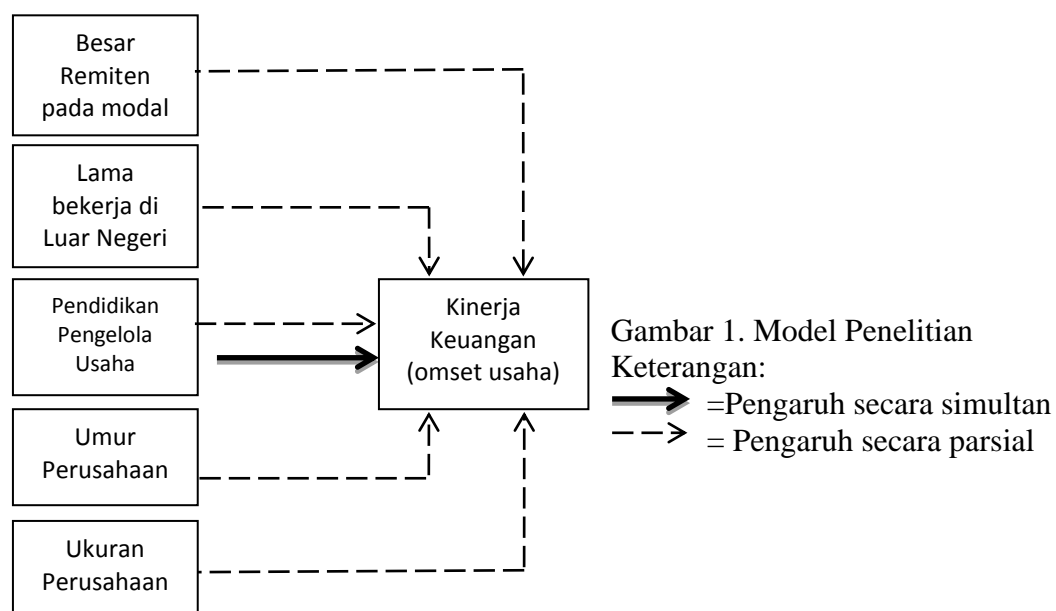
Besar Remiten pada modal

Lama bekerja di Luar Negeri

Pendidikan Pengelola Usaha

Umur Perusahaan

Ukuran Perusahaan

Kinerja Keuangan (omset usaha)

Gambar 1. Model Penelitian
Keterangan:
=Pengaruh secara simultan
= Pengaruh secara parsial